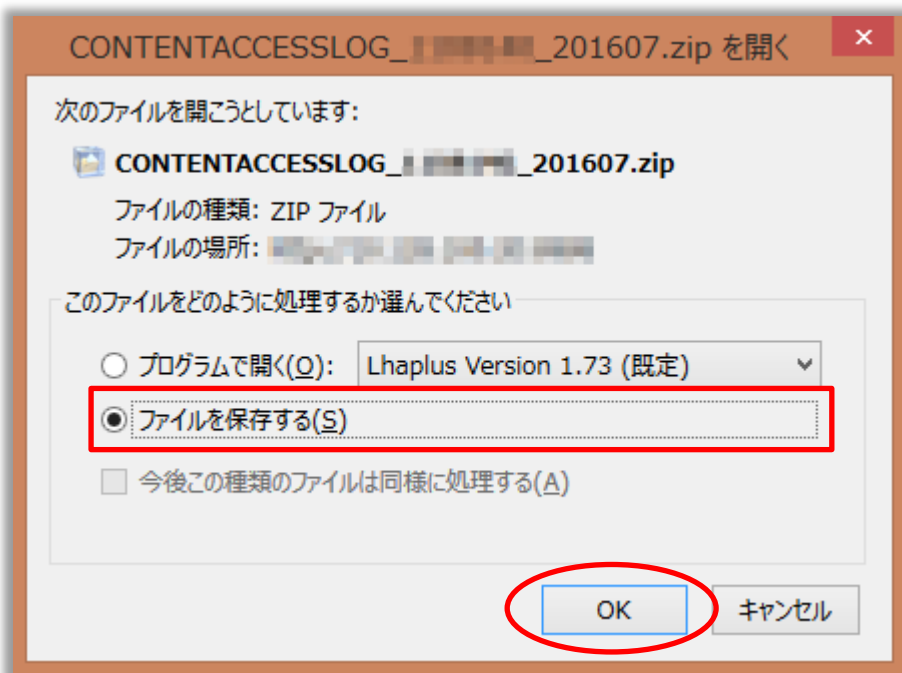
CONTENTACCESSLOG_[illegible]_201607.zip を開く

次のファイルを開こうとしています:

CONTENTACCESSLOG_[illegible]_201607.zip

ファイルの種類: ZIP ファイル

ファイルの場所: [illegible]

このファイルをどのように処理するか選んでください

プログラムで開く(O): Lhaplus Version 1.73 (既定)

ファイルを保存する(S)

今後この種類のファイルは同様に処理する(A)

OK

キャンセル